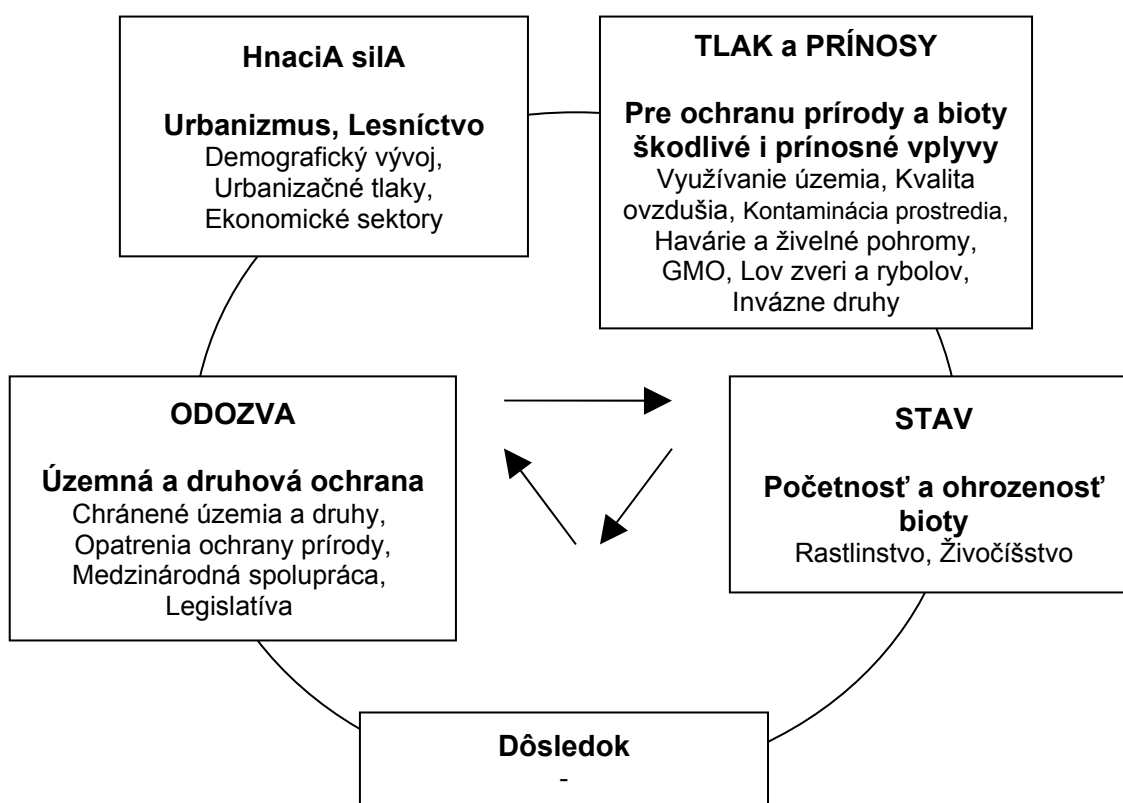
HnaciA silA

Urbanizmus, Lesníctvo
Demografický vývoj, Urbanizačné tlaky, Ekonomické sektory

TLAK a PRÍNOSY

Pre ochranu prírody a bioty škodlivé i prínosné vplyvy
Využívanie územia, Kvalita ovzdušia, Kontaminácia prostredia, Havárie a živelné pohromy, GMO, Lov zveri a rybolov, Invázne druhy

ODOZVA

Územná a druhová ochrana
Chránené územia a druhy, Opatrenia ochrany prírody, Medzinárodná spolupráca, Legislatíva

STAV

Početnosť a ohrozenosť bioty
Rastlinstvo, Živočíšstvo

Dôsledok
-